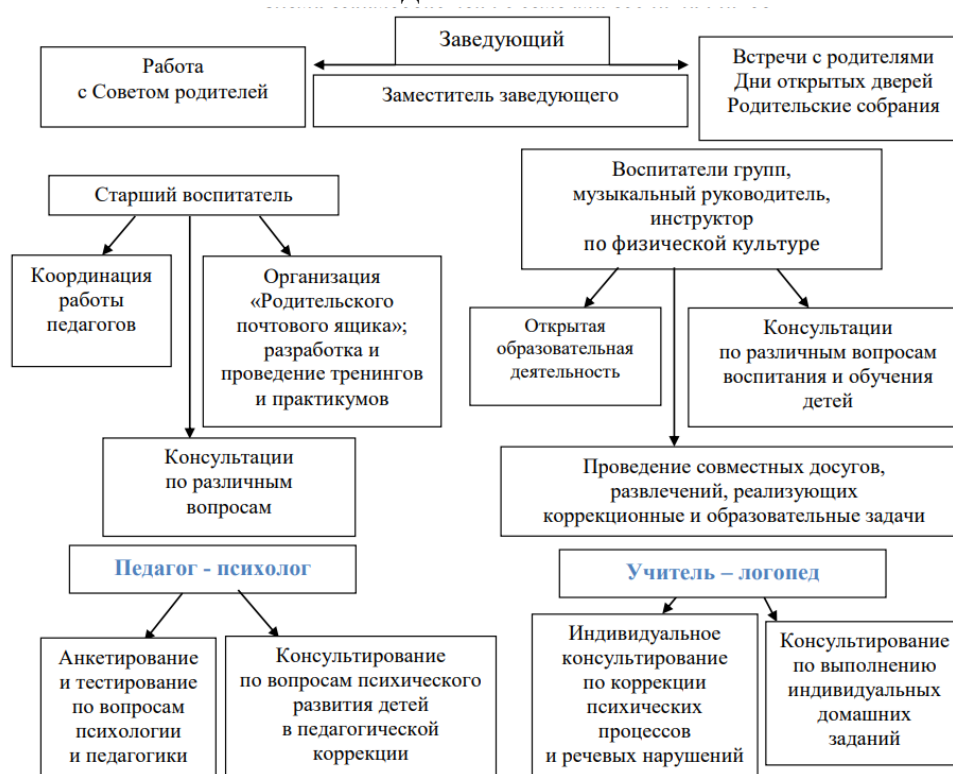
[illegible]

Заведующий

Работа с Советом родителей

Заместитель заведующего

Встречи с родителями
Дни открытых дверей
Родительские собрания

Старший воспитатель

Координация работы педагогов

Организация «Родительского почтового ящика»; разработка и проведение тренингов и практикумов

Консультации по различным вопросам

Воспитатели групп, музыкальный руководитель, инструктор по физической культуре

Открытая образовательная деятельность

Консультации по различным вопросам воспитания и обучения детей

Проведение совместных досугов, развлечений, реализующих коррекционные и образовательные задачи

Педагог - психолог

Анкетирование и тестирование по вопросам психологии и педагогики

Консультирование по вопросам психического развития детей в педагогической коррекции

Учитель – логопед

Индивидуальное консультирование по коррекции психических процессов и речевых нарушений

Консультирование по выполнению индивидуальных домашних заданий